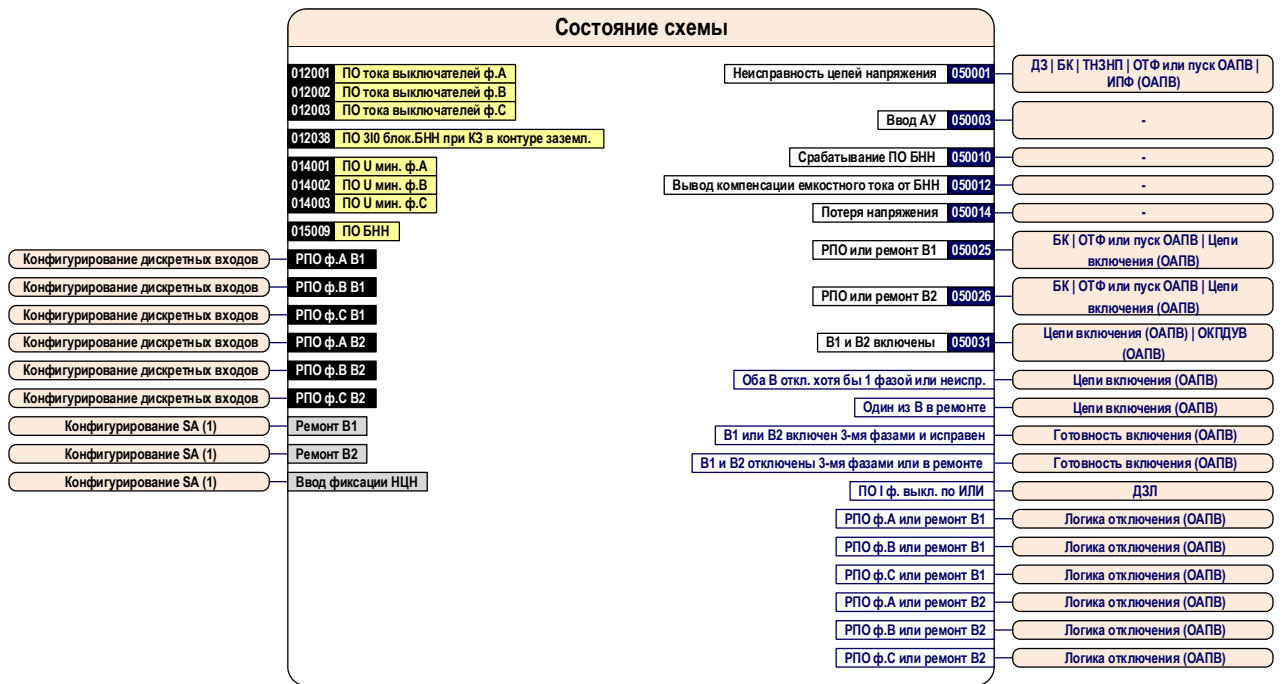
Состояние схемы

012001 ПО тока выключателей ф.А
012002 ПО тока выключателей ф.В
012003 ПО тока выключателей ф.С
012038 ПО 3I0 блок.БНН при КЗ в контуре заземл.
014001 ПО U мин. ф.А
014002 ПО U мин. ф.В
014003 ПО U мин. ф.С
015009 ПО БНН

Конфигурирование дискретных входов — РПО ф.А В1
Конфигурирование дискретных входов — РПО ф.В В1
Конфигурирование дискретных входов — РПО ф.С В1
Конфигурирование дискретных входов — РПО ф.А В2
Конфигурирование дискретных входов — РПО ф.В В2
Конфигурирование дискретных входов — РПО ф.С В2
Конфигурирование SA (1) — Ремонт В1
Конфигурирование SA (1) — Ремонт В2
Конфигурирование SA (1) — Ввод фиксации НЦН

Неисправность цепей напряжения 050001 — ДЗ | БК | ТНЗНП | ОТФ или пуск ОАПВ | ИПФ (ОАПВ)
Ввод АУ 050003 — -
Срабатывание ПО БНН 050010 — -
Вывод компенсации емкостного тока от БНН 050012 — -
Потеря напряжения 050014 — -
РПО или ремонт В1 050025 — БК | ОТФ или пуск ОАПВ | Цепи включения (ОАПВ)
РПО или ремонт В2 050026 — БК | ОТФ или пуск ОАПВ | Цепи включения (ОАПВ)
В1 и В2 включены 050031 — Цепи включения (ОАПВ) | ОКПДУВ (ОАПВ)
Оба В откл. хотя бы 1 фазой или неиспр. — Цепи включения (ОАПВ)
Один из В в ремонте — Цепи включения (ОАПВ)
В1 или В2 включен 3-мя фазами и исправен — Готовность включения (ОАПВ)
В1 и В2 отключены 3-мя фазами или в ремонте — Готовность включения (ОАПВ)
ПО I ф. выкл. по ИЛИ — ДЗЛ
РПО ф.А или ремонт В1 — Логика отключения (ОАПВ)
РПО ф.В или ремонт В1 — Логика отключения (ОАПВ)
РПО ф.С или ремонт В1 — Логика отключения (ОАПВ)
РПО ф.А или ремонт В2 — Логика отключения (ОАПВ)
РПО ф.В или ремонт В2 — Логика отключения (ОАПВ)
РПО ф.С или ремонт В2 — Логика отключения (ОАПВ)